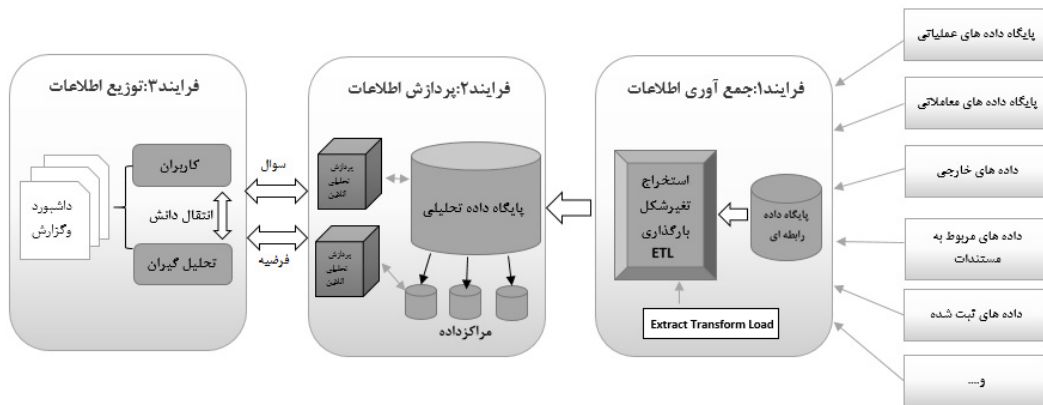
پایگاه داده های عملیاتی

پایگاه داده های معاملاتی

داده های خارجی

داده های مربوط به مستندات

داده های ثبت شده

و....

فرایند۱:جمع آوری اطلاعات

استخراج
تغیرشکل
بارگذاری
ETL

پایگاه داده رابطه ای

Extract Transform Load

فرایند۲:پردازش اطلاعات

پایگاه داده تحلیلی

پردازش تحلیلی آنلاین

پردازش تحلیلی آنلاین

مراکزداده

فرایند۳:توزیع اطلاعات

سوال

فرضیه

کاربران

انتقال دانش

تحلیل گیران

داشبورد وگزارش